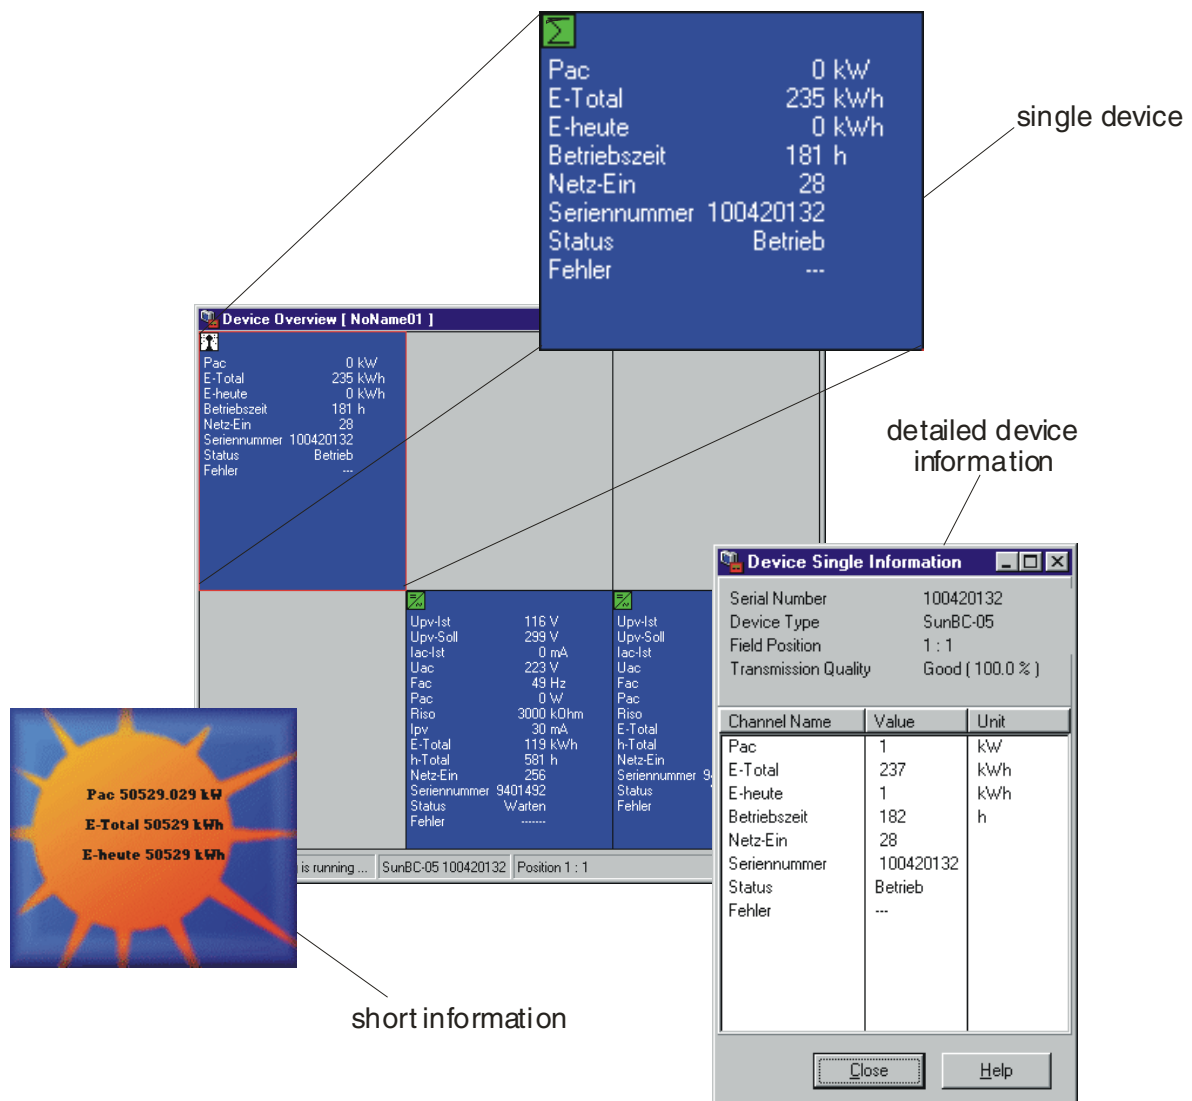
Pac 0 kW
E-Total 235 kWh
E-heute 0 kWh
Betriebszeit 181 h
Netz-Ein 28
Seriennummer 100420132
Status Betrieb
Fehler ---

single device

Device Overview [ NoName01 ]

Pac 0 kW
E-Total 235 kWh
E-heute 0 kWh
Betriebszeit 181 h
Netz-Ein 28
Seriennummer 100420132
Status Betrieb
Fehler ---

Upv-Ist 116 V
Upv-Soll 299 V
Iac-Ist 0 mA
Uac 223 V
Fac 49 Hz
Pac 0 W
Riso 3000 kOhm
Ipv 30 mA
E-Total 119 kWh
h-Total 581 h
Netz-Ein 256
Seriennummer 9401492
Status Warten
Fehler -------

Upv-Ist
Upv-Soll
Iac-Ist
Uac
Fac
Pac
Riso
E-Total
h-Total
Netz-Ein
Seriennummer 9
Status
Fehler

is running ... | SunBC-05 100420132 | Position 1 : 1

detailed device information

Device Single Information

Serial Number 100420132
Device Type SunBC-05
Field Position 1 : 1
Transmission Quality Good ( 100.0 % )

| Channel Name | Value | Unit |
|---|---|---|
| Pac | 1 | kW |
| E-Total | 237 | kWh |
| E-heute | 1 | kWh |
| Betriebszeit | 182 | h |
| Netz-Ein | 28 | |
| Seriennummer | 100420132 | |
| Status | Betrieb | |
| Fehler | --- | |

Close Help

Pac 50529.029 kW
E-Total 50529 kWh
E-heute 50529 kWh

short information